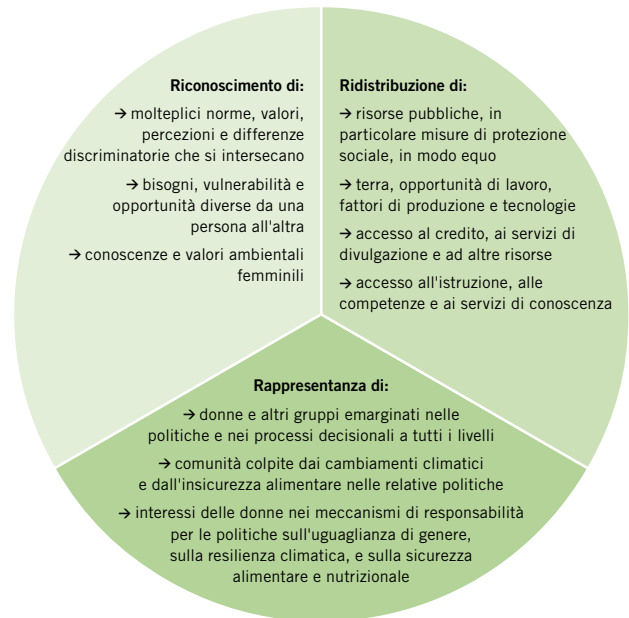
**Riconoscimento di:**

→ molteplici norme, valori, percezioni e differenze discriminatorie che si intersecano

→ bisogni, vulnerabilità e opportunità diverse da una persona all'altra

→ conoscenze e valori ambientali femminili

**Ridistribuzione di:**

→ risorse pubbliche, in particolare misure di protezione sociale, in modo equo

→ terra, opportunità di lavoro, fattori di produzione e tecnologie

→ accesso al credito, ai servizi di divulgazione e ad altre risorse

→ accesso all'istruzione, alle competenze e ai servizi di conoscenza

**Rappresentanza di:**

→ donne e altri gruppi emarginati nelle politiche e nei processi decisionali a tutti i livelli

→ comunità colpite dai cambiamenti climatici e dall'insicurezza alimentare nelle relative politiche

→ interessi delle donne nei meccanismi di responsabilità per le politiche sull'uguaglianza di genere, sulla resilienza climatica, e sulla sicurezza alimentare e nutrizionale